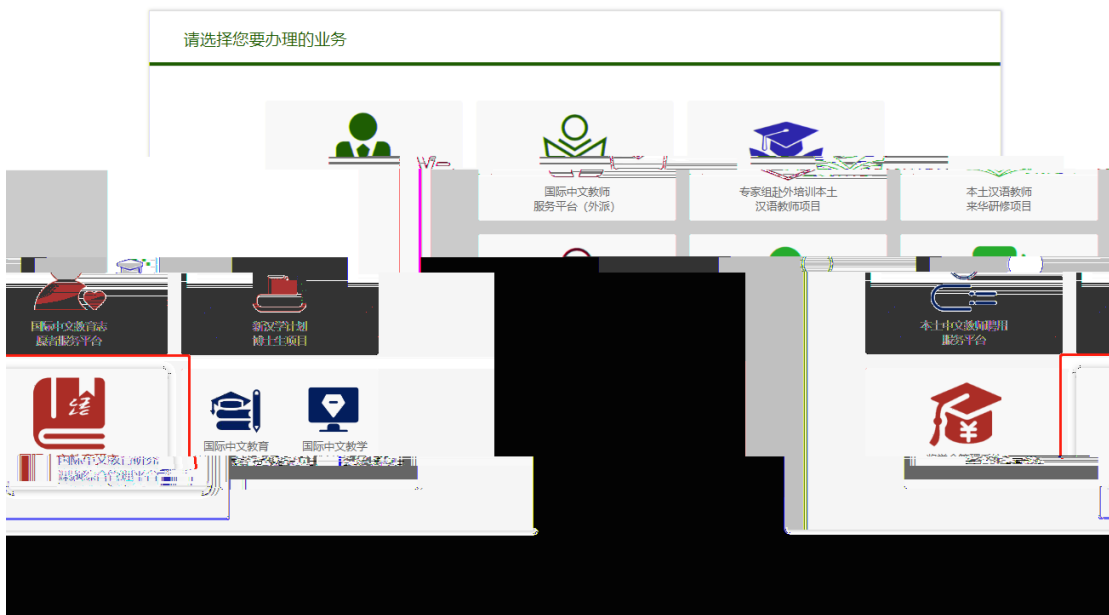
请选择您要办理的业务

国际中文教师服务平台（外派）

专家组赴外培训本土汉语教师项目

本土汉语教师来华研修项目

国际中文教育志愿者服务平台

新汉学计划博士生项目

本土中文教师聘用服务平台

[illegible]

国际中文教育

国际中文教学

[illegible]